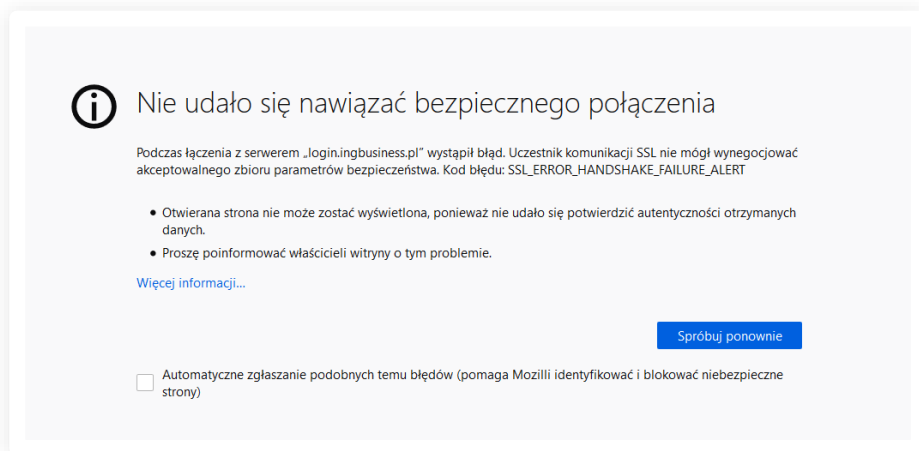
Nie udało się nawiązać bezpiecznego połączenia

Podczas łączenia z serwerem „login.ingbusiness.pl" wystąpił błąd. Uczestnik komunikacji SSL nie mógł wynegocjować akceptowalnego zbioru parametrów bezpieczeństwa. Kod błędu: SSL_ERROR_HANDSHAKE_FAILURE_ALERT

• Otwierana strona nie może zostać wyświetlona, ponieważ nie udało się potwierdzić autentyczności otrzymanych danych.
• Proszę poinformować właścicieli witryny o tym problemie.

Więcej informacji…

Spróbuj ponownie

Automatyczne zgłaszanie podobnych temu błędów (pomaga Mozilli identyfikować i blokować niebezpieczne strony)